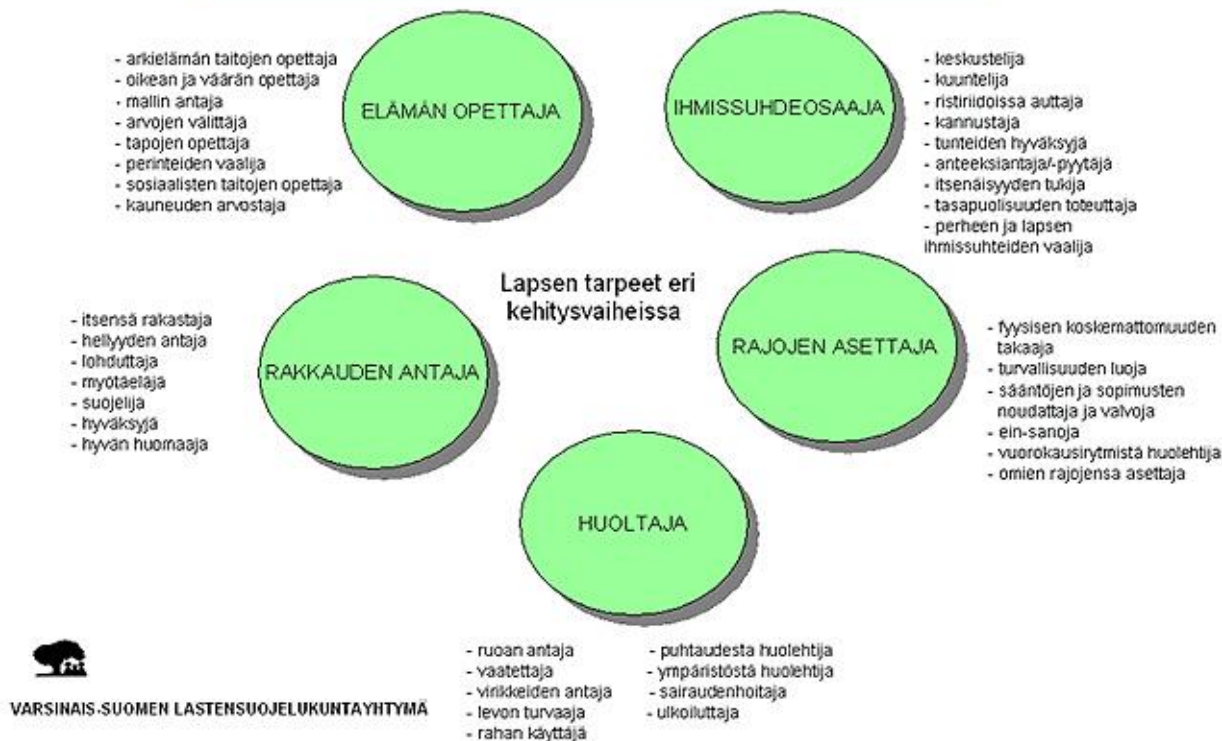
- arkielämän taitojen opettaja
- oikean ja väärän opettaja
- mallin antaja
- arvojen välittäjä
- tapojen opettaja
- perinteiden vaalija
- sosiaalisten taitojen opettaja
- kauneuden arvostaja

ELÄMÄN OPETTAJA

IHMISSUHDEOSAAJA

- keskustelija
- kuuntelija
- ristiriidoissa auttaja
- kannustaja
- tunteiden hyväksyjä
- anteeksiantaja/-pyytäjä
- itsenäisyyden tukija
- tasapuolisuuden toteuttaja
- perheen ja lapsen ihmissuhteiden vaalija

Lapsen tarpeet eri kehitysvaiheissa

- itsensä rakastaja
- hellyyden antaja
- lohduttaja
- myötäelijä
- suojelija
- hyväksyjä
- hyvän huomaaja

RAKKAUDEN ANTAJA

RAJOJEN ASETTAJA

- fyysisen koskemattomuuden takaaja
- turvallisuuden luoja
- sääntöjen ja sopimusten noudattaja ja valvoja
- ein-sanoja
- vuorokausirytmistä huolehtija
- omien rajojensa asettaja

HUOLTAJA

- ruoan antaja
- vaatettaja
- virikkeiden antaja
- levon turvaaja
- rahan käyttäjä

- puhtaudesta huolehtija
- ympäristöstä huolehtija
- sairaudenhoitaja
- ulkoiluttaja

VARSINAIS-SUOMEN LASTENSUOJELUKUNTAYHTYMÄ